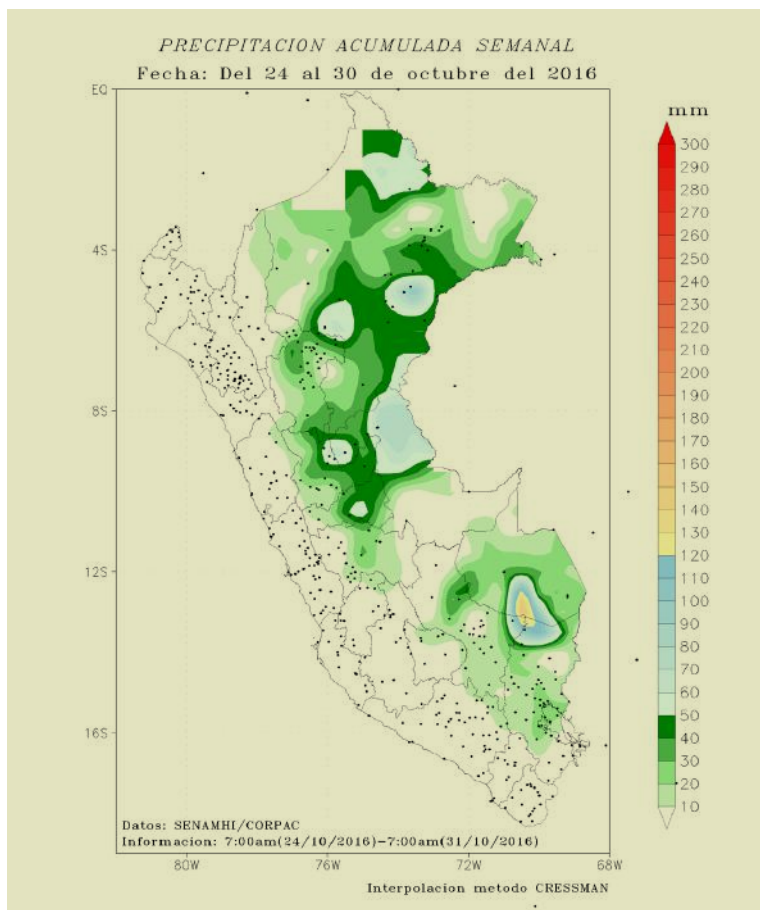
PRECIPITACION ACUMULADA SEMANAL
Fecha: Del 24 al 30 de octubre del 2016

mm
300
290
280
270
260
250
240
230
220
210
200
190
180
170
160
150
140
130
120
110
100
90
80
70
60
50
40
30
20
10

EQ
4S
8S
12S
16S

Datos: SENAMHI/CORPAC
Informacion: 7:00am(24/10/2016)-7:00am(31/10/2016)

80W
76W
72W
68W

Interpolacion metodo CRESSMAN